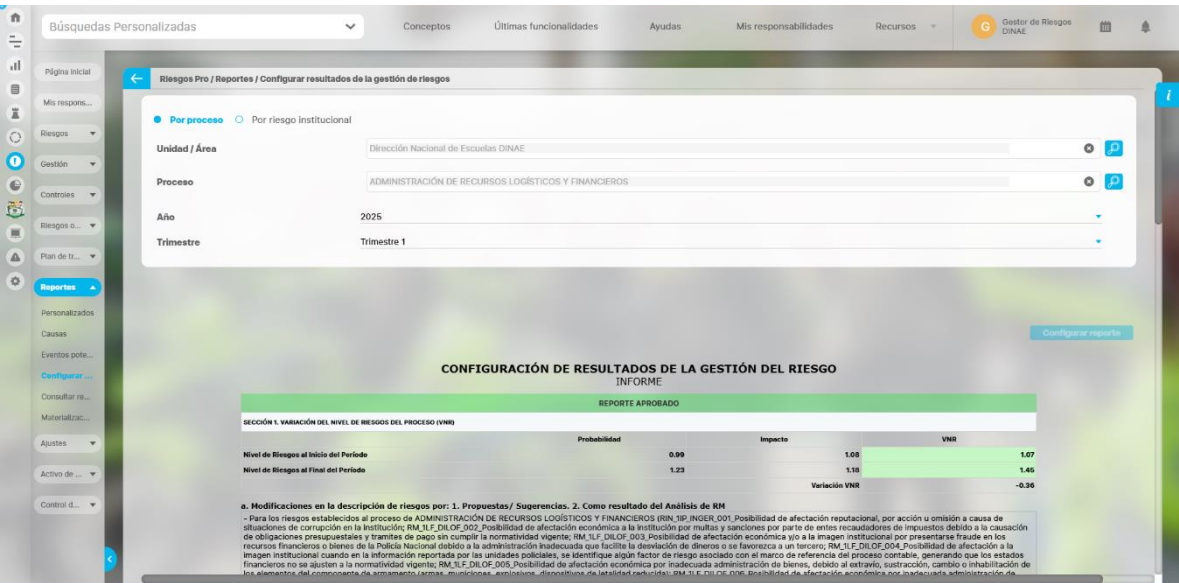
Búsquedas Personalizadas

Conceptos Últimas funcionalidades Ayudas Mis responsabilidades Recursos

G Gestor de Riesgos DINAE

Página Inicial

Mis respons...

Riesgos

Gestión

Controles

Riesgos o...

Plan de tr...

Reportes

Personalizados

Causas

Eventos pote...

Configurar ...

Consultar re...

Materializac...

Ajustes

Activo de ...

Control d...

Riesgos Pro / Reportes / Configurar resultados de la gestión de riesgos

Por proceso Por riesgo institucional

Unidad / Área Dirección Nacional de Escuelas DINAE

Proceso ADMINISTRACIÓN DE RECURSOS LOGÍSTICOS Y FINANCIEROS

Año 2025

Trimestre Trimestre 1

Configurar reporte

CONFIGURACIÓN DE RESULTADOS DE LA GESTIÓN DEL RIESGO
INFORME

REPORTE APROBADO

SECCIÓN 1. VARIACIÓN DEL NIVEL DE RIESGOS DEL PROCESO (VNR)

| | Probabilidad | Impacto | VNR |
|---|---|---|---|
| Nivel de Riesgos al Inicio del Período | 0.99 | 1.08 | 1.07 |
| Nivel de Riesgos al Final del Período | 1.23 | 1.18 | 1.45 |
| | | Variación VNR | -0.36 |

a. Modificaciones en la descripción de riesgos por: 1. Propuestas/ Sugerencias. 2. Como resultado del Análisis de RM

- Para los riesgos establecidos al proceso de ADMINISTRACIÓN DE RECURSOS LOGÍSTICOS Y FINANCIEROS (RIN_1IP_INGER_001_Posibilidad de afectación reputacional, por acción u omisión a causa de situaciones de corrupción en la Institución; RM_1LF_DILOF_002_Posibilidad de afectación económica a la institución por multas y sanciones por parte de entes recaudadores de impuestos debido a la causación de obligaciones presupuestales y tramites de pago sin cumplir la normatividad vigente; RM_1LF_DILOF_003_Posibilidad de afectación económica y/o a la imagen institucional por presentarse fraude en los recursos financieros o bienes de la Policía Nacional debido a la administración inadecuada que facilite la desviación de dineros o se favorezca a un tercero; RM_1LF_DILOF_004_Posibilidad de afectación a la imagen institucional cuando en la información reportada por las unidades policiales, se identifique algún factor de riesgo asociado con el marco de referencia del proceso contable, generando que los estados financieros no se ajusten a la normatividad vigente; RM_1LF_DILOF_005_Posibilidad de afectación económica por inadecuada administración de bienes, debido al extravío, sustracción, cambio o inhabilitación de los elementos del componente de armamento (armas, municiones, explosivos, dispositivos de letalidad reducida); RM_1LF_DILOF_006_Posibilidad de afectación económica por inadecuada administración de